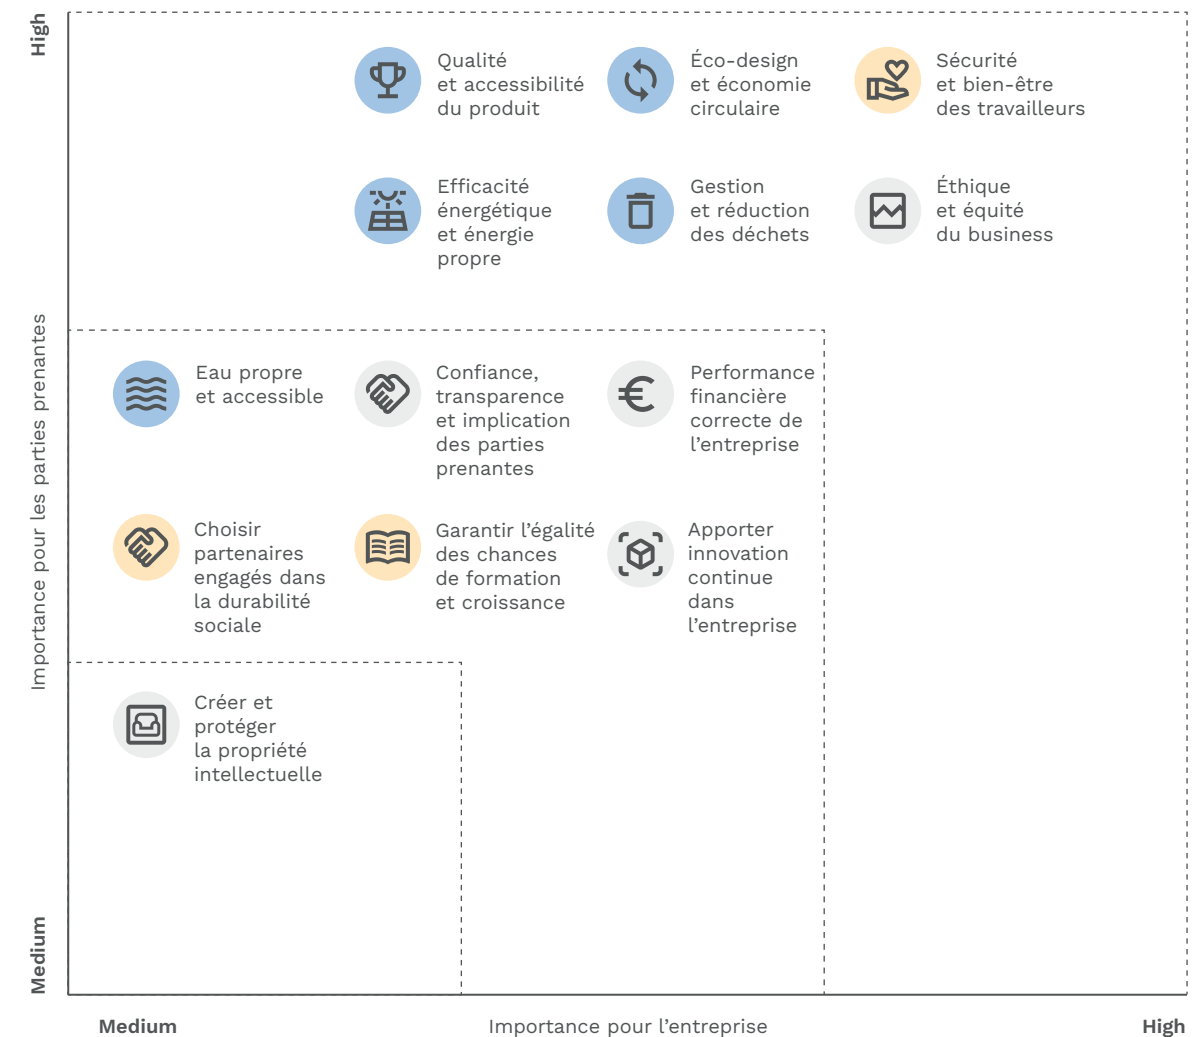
High

Importance pour les parties prenantes

Medium

Qualité et accessibilité du produit

Éco-design et économie circulaire

Sécurité et bien-être des travailleurs

Efficacité énergétique et énergie propre

Gestion et réduction des déchets

Éthique et équité du business

Eau propre et accessible

Confiance, transparence et implication des parties prenantes

Performance financière correcte de l’entreprise

Choisir partenaires engagés dans la durabilité sociale

Garantir l’égalité des chances de formation et croissance

Apporter innovation continue dans l’entreprise

Créer et protéger la propriété intellectuelle

Medium

Importance pour l’entreprise

High